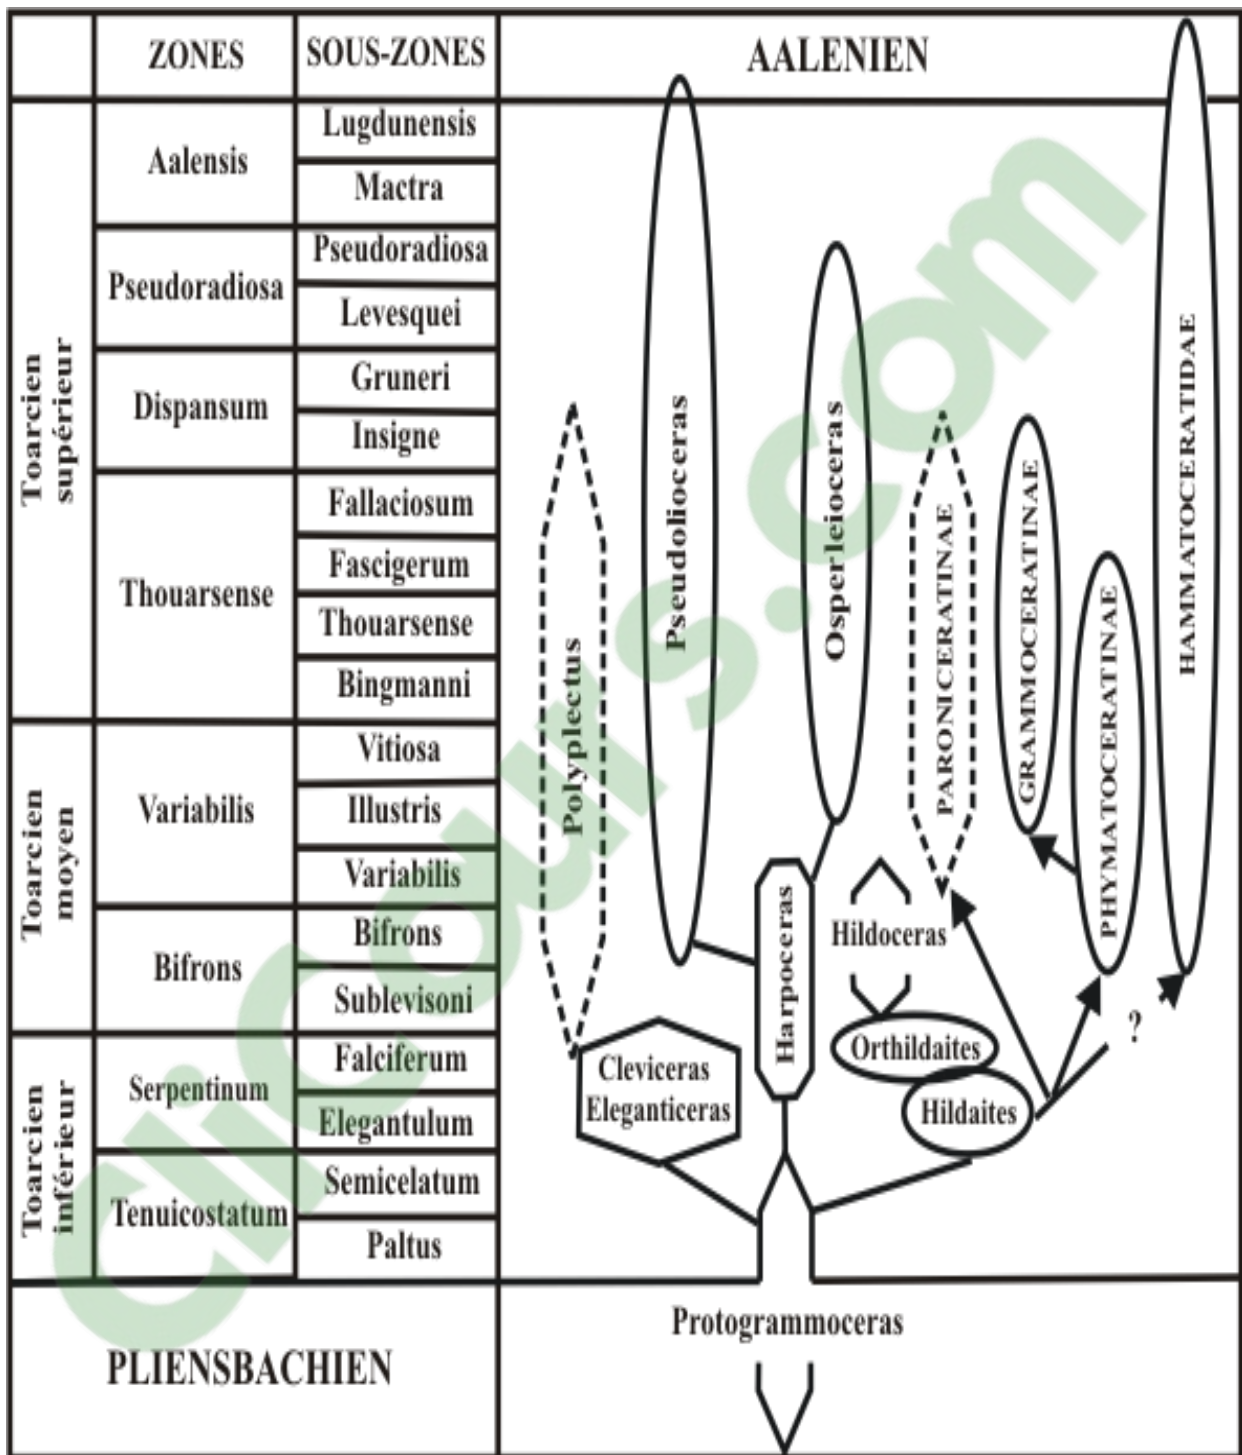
| | ZONES | SOUS-ZONES |
|---|---|---|
| Toarcien supérieur | Aalensis | Lugdunensis |
| | | Mactra |
| | Pseudoradiosa | Pseudoradiosa |
| | | Levesquei |
| | Dispansum | Gruneri |
| | | Insigne |
| | Thouarsense | Fallaciosum |
| | | Fascigerum |
| | | Thouarsense |
| | | Bingmanni |
| Toarcien moyen | Variabilis | Vitiosa |
| | | Illustris |
| | | Variabilis |
| | Bifrons | Bifrons |
| | | Sublevisoni |
| Toarcien inférieur | Serpentinum | Falciferum |
| | | Elegantulum |
| | Tenuicostatum | Semicelatum |
| | | Paltus |

PLIENSBACHIEN

AALENIEN

Polyplectus

Pseudolioceras

Osperleioceras

PARONICERATINAE

GRAMMOCERATINAE

PHYMATOCERATINAE

HAMMATOCERATIDAE

Harpoceras

Hildoceras

Cleviceras Eleganticeras

Orthildaites

Hildaites

?

Protogrammoceras

cliccours.com